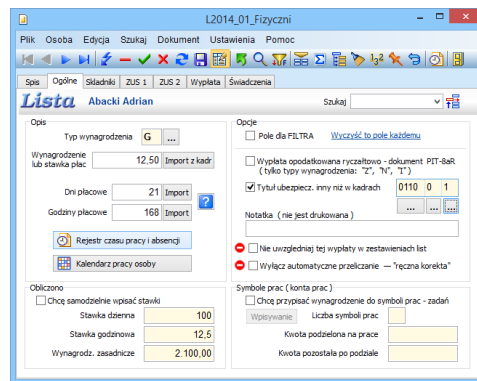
L2014_01_Fizyczni

Plik Osoba Edycja Szukaj Dokument Ustawienia Pomoc

Spis Ogólne Składniki ZUS 1 ZUS 2 Wypłata Świadczenia

Lista Abacki Adrian

Szukaj

Opis

Typ wynagrodzenia G ...

Wynagrodzenie lub stawka płac 12,50 Import z kadr

Dni płacowe 21 Import

Godziny płacowe 168 Import

?

Rejestr czasu pracy i absencji

Kalendarz pracy osoby

Opcje

Pole dla FILTRA Wyczyść to pole każdemu

Wypłata opodatkowana ryczałtowo - dokument PIT-8aR ( tylko typy wynagrodzenia: "Z", "N", "I")

Tytuł ubezpiecz. inny niż w kadrach 0110 0 1

... ... ....

Notatka ( nie jest drukowana )

Nie uwzględniaj tej wypłaty w zestawieniach list

Wyłącz automatyczne przeliczanie — "ręczna korekta"

Obliczono

Chcę samodzielnie wpisać stawki

Stawka dzienna 100

Stawka godzinowa 12,5

Wynagrodz. zasadnicze 2.100,00

Symbole prac ( konta prac )

Chcę przypisać wynagrodzenie do symboli prac - zadań

Wpisywanie Liczba symboli prac

Kwota podzielona na prace

Kwota pozostała po podziale